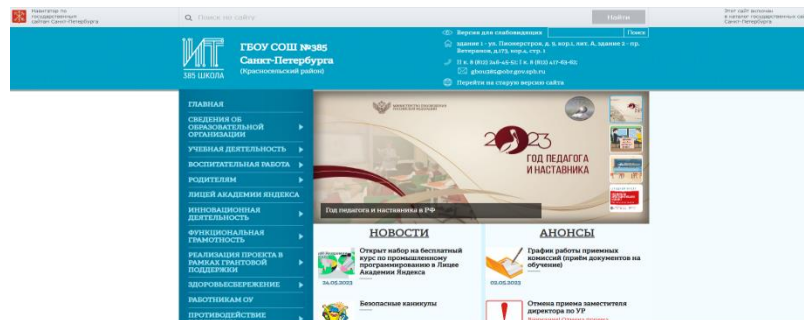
Навигатор по государственным сайтам Санкт-Петербурга

Поиск по сайту

Найти

Этот сайт включен в каталог государственных сайтов Санкт-Петербурга

385 ШКОЛА

ГБОУ СОШ №385 Санкт-Петербурга (Красносельский район)

Версия для слабовидящих

Поиск

здание 1 - ул. Пионерстроя, д. 5, кор.1, лит. А, здание 2 - пр. Ветеранов, д.173, кор.4, стр. 1

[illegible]

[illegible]

Перейти на старую версию сайта

ГЛАВНАЯ

СВЕДЕНИЯ ОБ ОБРАЗОВАТЕЛЬНОЙ ОРГАНИЗАЦИИ

УЧЕБНАЯ ДЕЯТЕЛЬНОСТЬ

ВОСПИТАТЕЛЬНАЯ РАБОТА

РОДИТЕЛЯМ

ЛИЦЕЙ АКАДЕМИИ ЯНДЕКСА

ИННОВАЦИОННАЯ ДЕЯТЕЛЬНОСТЬ

ФУНКЦИОНАЛЬНАЯ ГРАМОТНОСТЬ

РЕАЛИЗАЦИЯ ПРОЕКТА В РАМКАХ ГРАНТОВОЙ ПОДДЕРЖКИ

ЗДОРОВЬЕСБЕРЕЖЕНИЕ

РАБОТНИКАМ ОУ

ПРОТИВОДЕЙСТВИЕ

МИНИСТЕРСТВО ПРОСВЕЩЕНИЯ РОССИЙСКОЙ ФЕДЕРАЦИИ

2023

ГОД ПЕДАГОГА И НАСТАВНИКА

Год педагога и наставника в РФ

НОВОСТИ

Открыт набор на бесплатный курс по промышленному программированию в Лицее Академии Яндекса

24.05.2023

Безопасные каникулы

АНОНСЫ

График работы приемных комиссий (приём документов на обучение)

02.05.2023

Отмена приема заместителя директора по УР

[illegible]